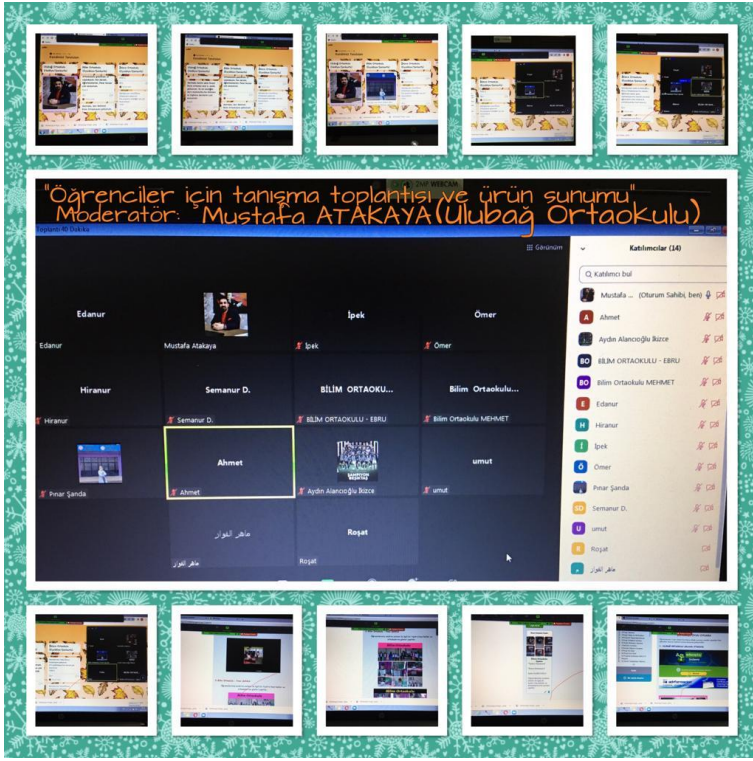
"Öğrenciler için tanışma toplantısı ve ürün sunumu"
Moderatör: Mustafa ATAKAYA(Ulubağ Ortaokulu)

Toplantı 40 Dakika

Görünüm

Katılımcılar (14)

Katılımcı bul

Mustafa ... (Oturum Sahibi, ben)
Ahmet
Aydın Alancıoğlu İkizce
BİLİM ORTAOKULU - EBRU
Bilim Ortaokulu MEHMET
Edanur
Hiranur
İpek
Ömer
Pınar Şanda
Semanur D.
umut
Roşat
ماهر الغوار

Edanur
Edanur
Mustafa Atakaya
İpek
İpek
Ömer
Ömer
Hiranur
Hiranur
Semanur D.
Semanur D.
BİLİM ORTAOKU...
BİLİM ORTAOKULU - EBRU
Bilim Ortaokulu...
Bilim Ortaokulu MEHMET
Pınar Şanda
Ahmet
Ahmet
Aydın Alancıoğlu İkizce
umut
umut
ماهر الغوار
ماهر الغوار
Roşat
Roşat